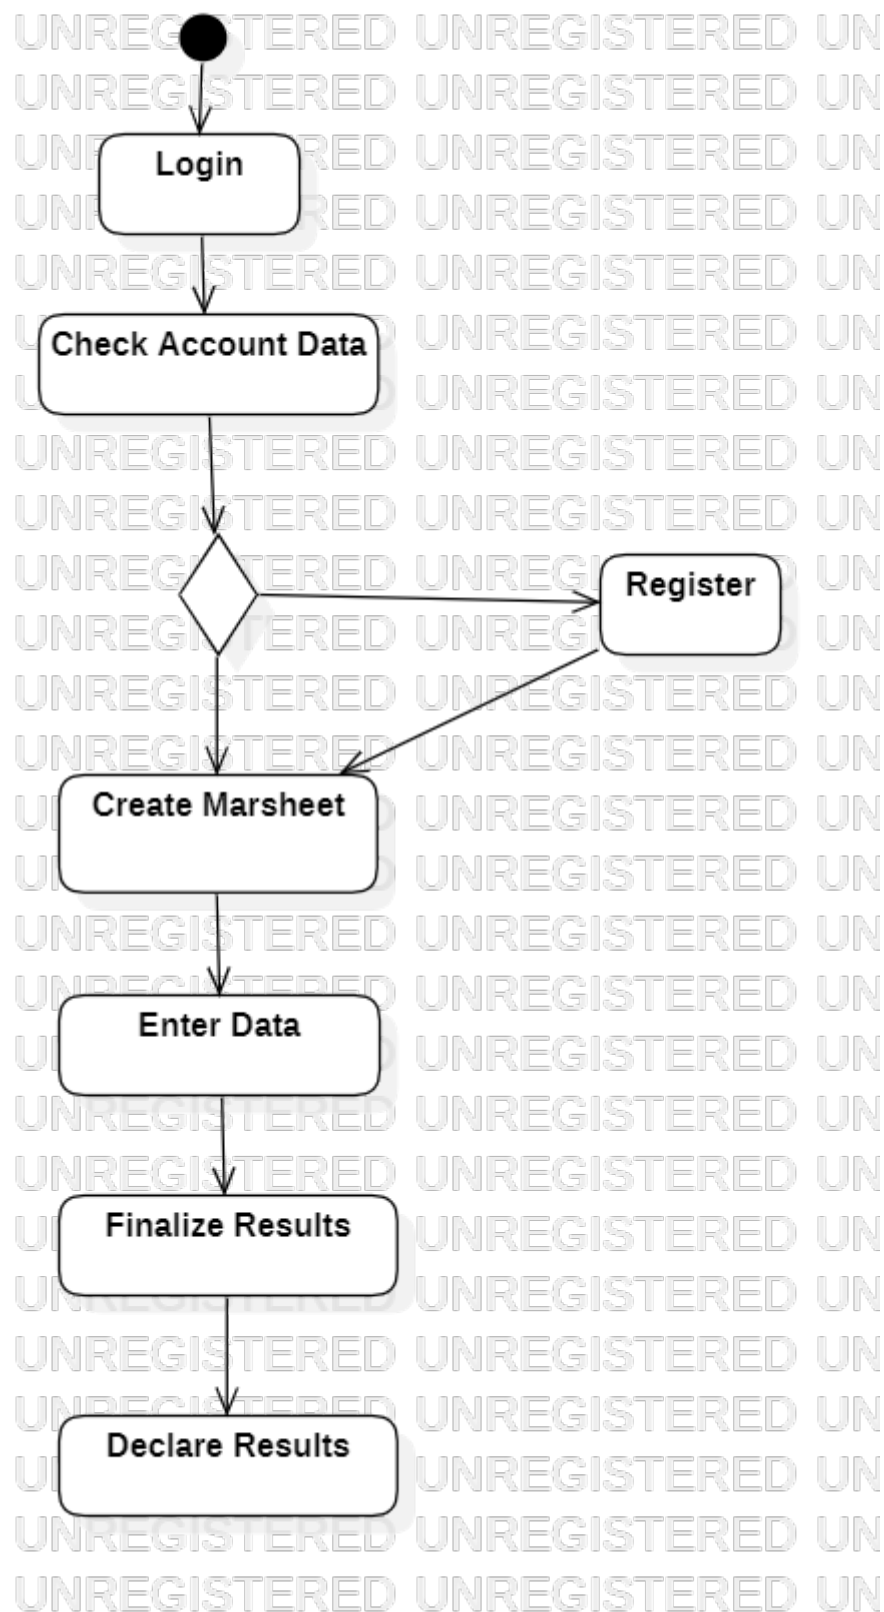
Login

Check Account Data

Register

Create Marsheet

Enter Data

Finalize Results

Declare Results

UNREGISTERED UNREGISTERED UN
UNREGISTERED UNREGISTERED UN
UNREGISTERED UNREGISTERED UN
UNREGISTERED UNREGISTERED UN
UNREGISTERED UNREGISTERED UN
UNREGISTERED UNREGISTERED UN
UNREGISTERED UNREGISTERED UN
UNREGISTERED UNREGISTERED UN
UNREGISTERED UNREGISTERED UN
UNREGISTERED UNREGISTERED UN
UNREGISTERED UNREGISTERED UN
UNREGISTERED UNREGISTERED UN
UNREGISTERED UNREGISTERED UN
UNREGISTERED UNREGISTERED UN
UNREGISTERED UNREGISTERED UN
UNREGISTERED UNREGISTERED UN
UNREGISTERED UNREGISTERED UN
UNREGISTERED UNREGISTERED UN
UNREGISTERED UNREGISTERED UN
UNREGISTERED UNREGISTERED UN
UNREGISTERED UNREGISTERED UN
UNREGISTERED UNREGISTERED UN
UNREGISTERED UNREGISTERED UN
UNREGISTERED UNREGISTERED UN
UNREGISTERED UNREGISTERED UN
UNREGISTERED UNREGISTERED UN
UNREGISTERED UNREGISTERED UN